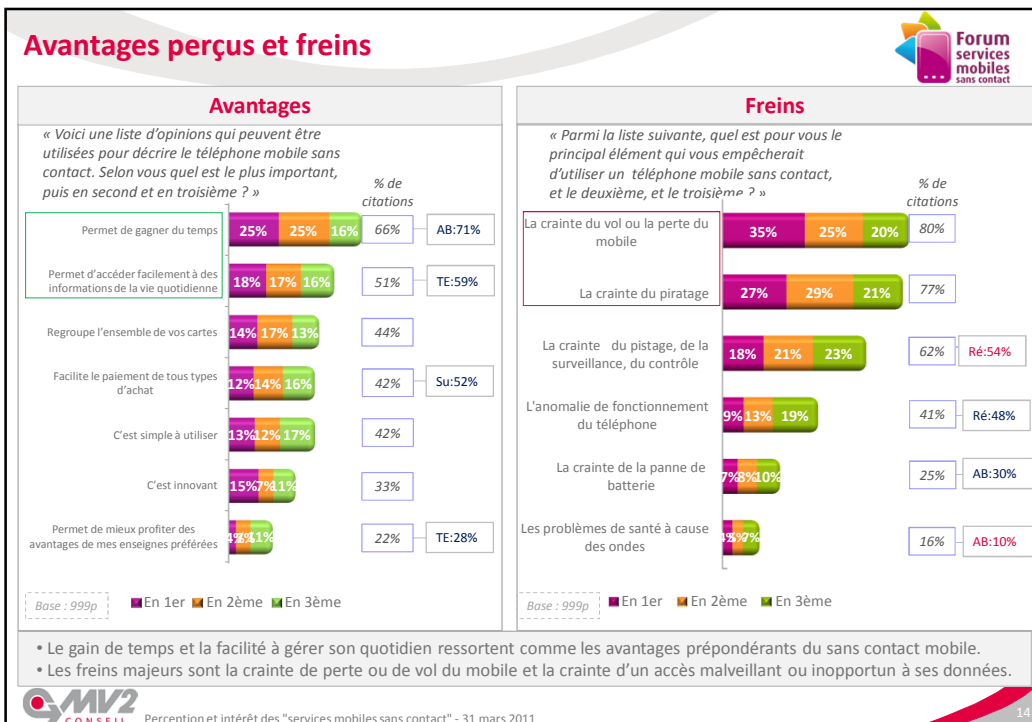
Avantages perçus et freins

Forum services mobiles sans contact

Avantages

« Voici une liste d'opinions qui peuvent être utilisées pour décrire le téléphone mobile sans contact. Selon vous quel est le plus important, puis en second et en troisième ? »

% de citations

| | En 1er | En 2ème | En 3ème | % de citations | |
|---|---|---|---|---|---|
| Permet de gagner du temps | 25% | 25% | 16% | 66% | AB:71% |
| Permet d'accéder facilement à des informations de la vie quotidienne | 18% | 17% | 16% | 51% | TE:59% |
| Regroupe l'ensemble de vos cartes | 14% | 17% | 13% | 44% | |
| Facilite le paiement de tous types d'achat | 12% | 14% | 16% | 42% | Su:52% |
| C'est simple à utiliser | 13% | 12% | 17% | 42% | |
| C'est innovant | 15% | 7% | 11% | 33% | |
| Permet de mieux profiter des avantages de mes enseignes préférées | 4% | 7% | 11% | 22% | TE:28% |

Base : 999p

En 1er En 2ème En 3ème

Freins

« Parmi la liste suivante, quel est pour vous le principal élément qui vous empêcherait d'utiliser un téléphone mobile sans contact, et le deuxième, et le troisième ? »

% de citations

| | En 1er | En 2ème | En 3ème | % de citations | |
|---|---|---|---|---|---|
| La crainte du vol ou la perte du mobile | 35% | 25% | 20% | 80% | |
| La crainte du piratage | 27% | 29% | 21% | 77% | |
| La crainte du pistage, de la surveillance, du contrôle | 18% | 21% | 23% | 62% | Ré:54% |
| L'anomalie de fonctionnement du téléphone | 9% | 13% | 19% | 41% | Ré:48% |
| La crainte de la panne de batterie | 7% | 8% | 10% | 25% | AB:30% |
| Les problèmes de santé à cause des ondes | 4% | 5% | 7% | 16% | AB:10% |

Base : 999p

En 1er En 2ème En 3ème

• Le gain de temps et la facilité à gérer son quotidien ressortent comme les avantages prépondérants du sans contact mobile.
• Les freins majeurs sont la crainte de perte ou de vol du mobile et la crainte d'un accès malveillant ou inopportun à ses données.

MV2 CONSEIL

Perception et intérêt des "services mobiles sans contact" - 31 mars 2011

14